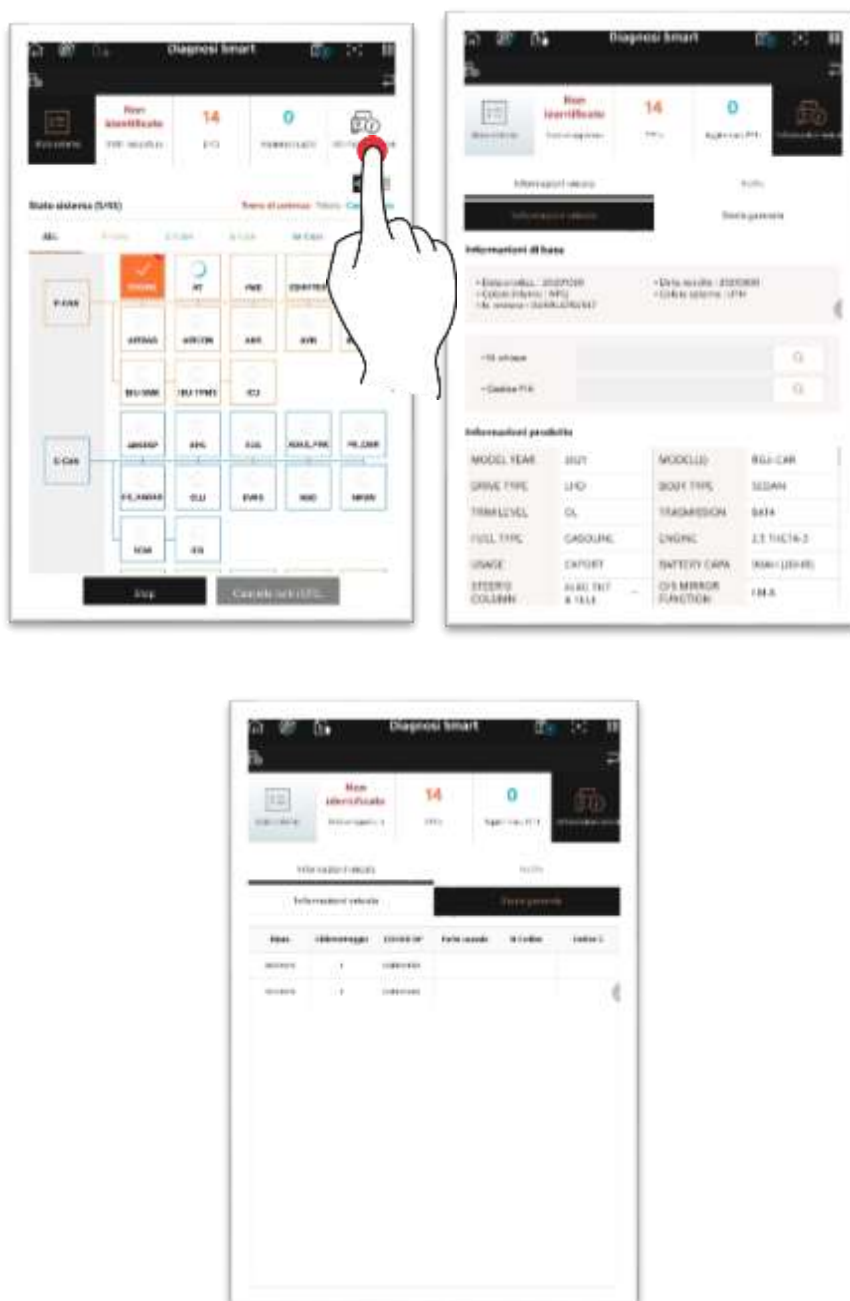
Diagnosi Smart

Non identificato

14

0

Stato sistema (5/45)

ALL

P-CAN

C-CAN

AIRBAG

AIRCON

ABS

BCU/SMK

ICU

SCM

Stop

Diagnosi Smart

Non identificato

14

0

Informazioni veicolo

Informazioni veicolo

Storia generale

Informazioni di base

Informazioni prodotto

| MODEL YEAR | 2021 | MODEL(I) | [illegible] |
|---|---|---|---|
| DRIVE TYPE | LHD | BODY TYPE | SEDAN |
| TRIM LEVEL | GL | TRASMISSION | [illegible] |
| FUEL TYPE | GASOLINE | ENGINE | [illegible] |
| USAGE | EXPORT | BATTERY CAPA | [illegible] |
| STEERING COLUMN | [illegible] | O/S MIRROR FUNCTION | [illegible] |

Diagnosi Smart

Non identificato

14

0

Informazioni veicolo

Informazioni veicolo

Storia generale